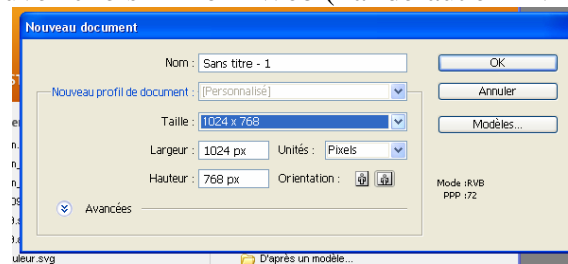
Nouveau document

Nom : Sans titre - 1

Nouveau profil de document : [Personnalisé]

Taille : 1024 x 768

Largeur : 1024 px

Unités : Pixels

Hauteur : 768 px

Orientation :

Avancées

OK

Annuler

Modèles...

Mode :RVB
PPP :72

D'après un modèle...

uleur.svg